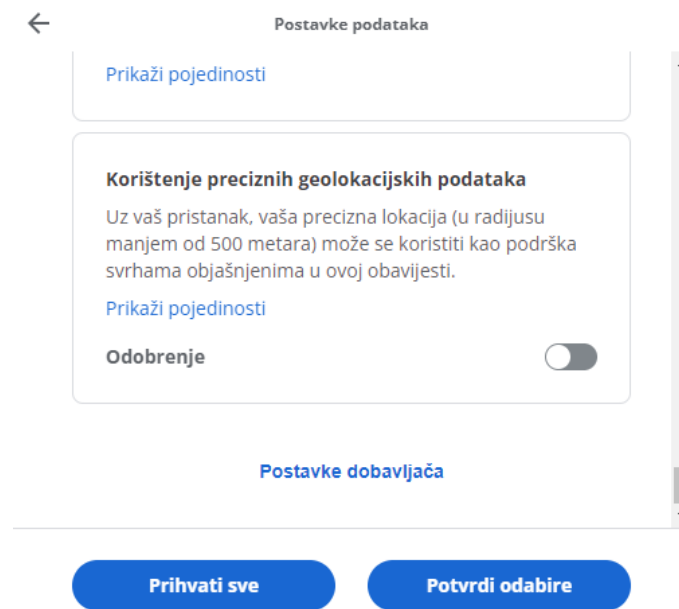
Postavke podataka

Prikaži pojedinosti

Korištenje preciznih geolokacijskih podataka

Uz vaš pristanak, vaša precizna lokacija (u radijusu manjem od 500 metara) može se koristiti kao podrška svrhama objašnjenima u ovoj obavijesti.

Prikaži pojedinosti

Odobrenje

Postavke dobavljača

Prihvati sve

Potvrdi odabire